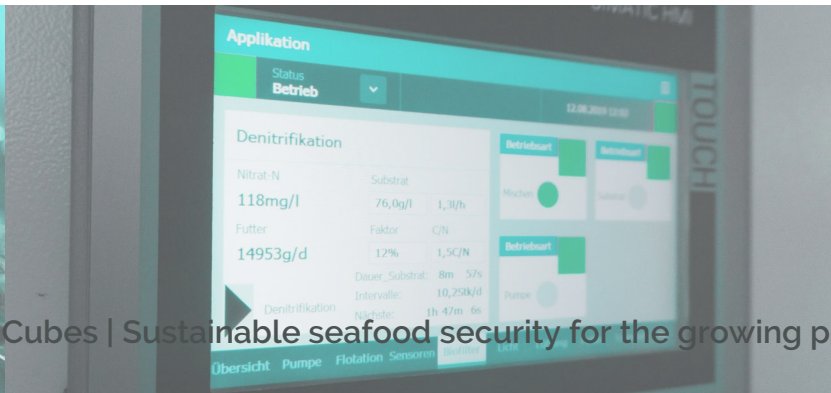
MATIC HMI

TOUCH

Applikation

Status
Betrieb

12.08.2019 12:02

Denitrifikation

Nitrat-N
118mg/l

Substrat
76,0g/l
1,3l/h

Futter
14953g/d

Faktor
12%

C/N
1,5C/N

Dauer_Substrat: 8m 57s
Intervalle: 10,25tk/d
Nächste: 1h 47m 6s

Denitrifikation

Betriebsart
Mischen

Betriebsart
Substrat

Betriebsart
Pumpe

Cubes | Sustainable seafood security for the growing p

Übersicht Pumpe Flotation Sensoren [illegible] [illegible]